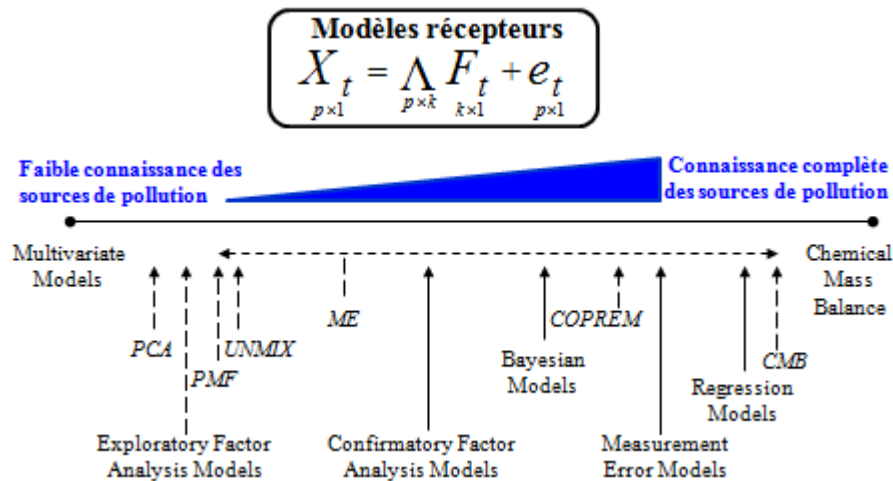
Modèles récepteurs

$\underset{p\times 1}{X_t} = \underset{p\times k}{\Lambda}\underset{k\times 1}{F_t} + \underset{p\times 1}{e_t}$

Faible connaissance des sources de pollution

Connaissance complète des sources de pollution

Multivariate Models

Chemical Mass Balance

PCA

PMF

UNMIX

ME

COPREM

Bayesian Models

CMB

Regression Models

Exploratory Factor Analysis Models

Confirmatory Factor Analysis Models

Measurement Error Models